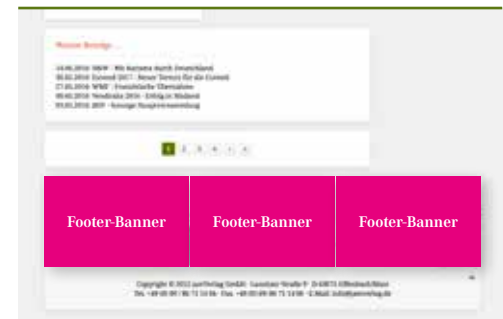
Weitere Beiträge ...

14.06.2016 WBW - Mit Karpaten durch Deutschland
30.05.2016 Eurovid 2017 - Neuer Termin für die Eurovid
27.05.2016 WMF - Französische Übernahme
09.05.2016 Vendirakt 2016 - Erfolg in Mailand
03.05.2016 BVF - Sonstige Hauptversammlung

1 2 3 4 › »

Footer-Banner

Footer-Banner

Footer-Banner

Copyright © 2015 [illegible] GmbH · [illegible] · D-63073 Offenbach/Main
Tel. +49 (0) 69 / 86 71 53 06 · Fax. +49 (0) 69 / 86 71 53 08 · E-Mail: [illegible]